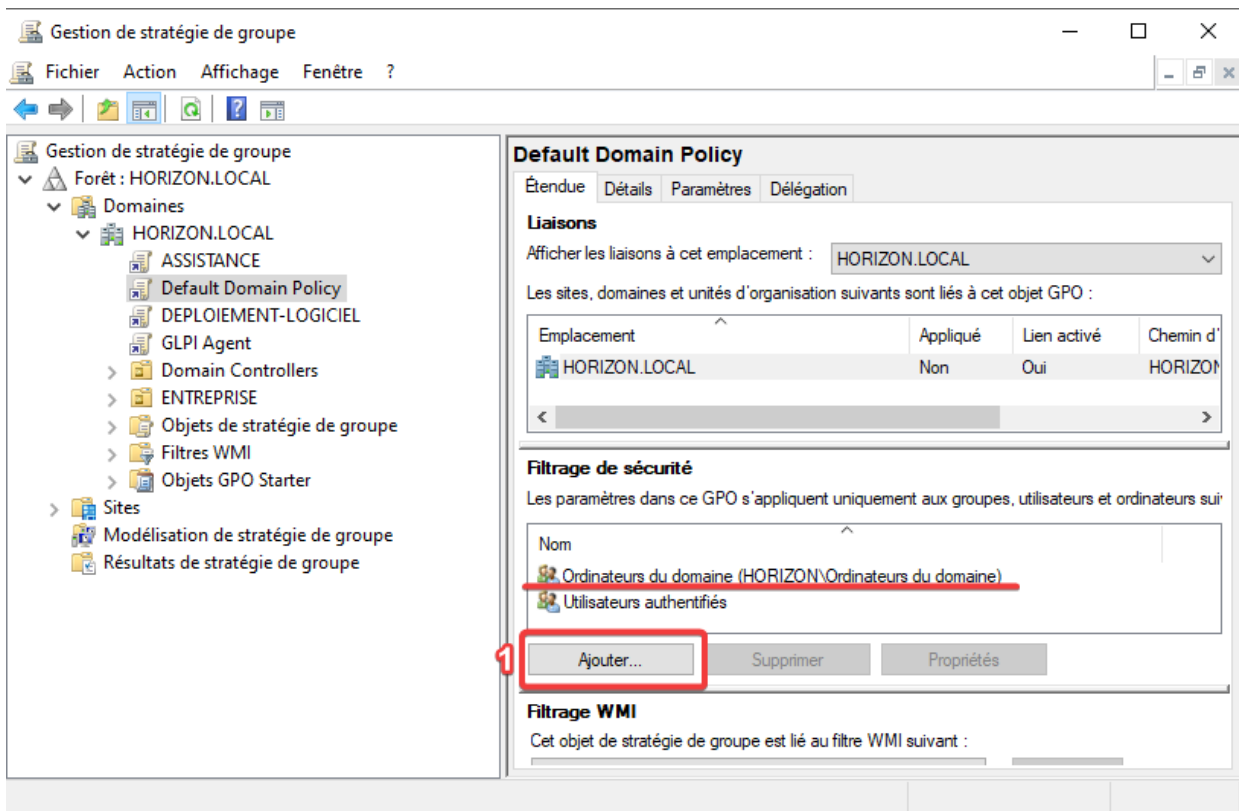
Gestion de stratégie de groupe

Fichier Action Affichage Fenêtre ?

Gestion de stratégie de groupe
Forêt : HORIZON.LOCAL
Domaines
HORIZON.LOCAL
ASSISTANCE
Default Domain Policy
DEPLOIEMENT-LOGICIEL
GLPI Agent
Domain Controllers
ENTREPRISE
Objets de stratégie de groupe
Filtres WMI
Objets GPO Starter
Sites
Modélisation de stratégie de groupe
Résultats de stratégie de groupe

Default Domain Policy

Étendue Détails Paramètres Délégation

Liaisons

Afficher les liaisons à cet emplacement : HORIZON.LOCAL

Les sites, domaines et unités d'organisation suivants sont liés à cet objet GPO :

| Emplacement | Appliqué | Lien activé | Chemin d' |
|---|---|---|---|
| HORIZON.LOCAL | Non | Oui | HORIZON |

Filtrage de sécurité

Les paramètres dans ce GPO s'appliquent uniquement aux groupes, utilisateurs et ordinateurs sui

Nom
Ordinateurs du domaine (HORIZON\Ordinateurs du domaine)
Utilisateurs authentifiés

1

Ajouter... Supprimer Propriétés

Filtrage WMI

Cet objet de stratégie de groupe est lié au filtre WMI suivant :